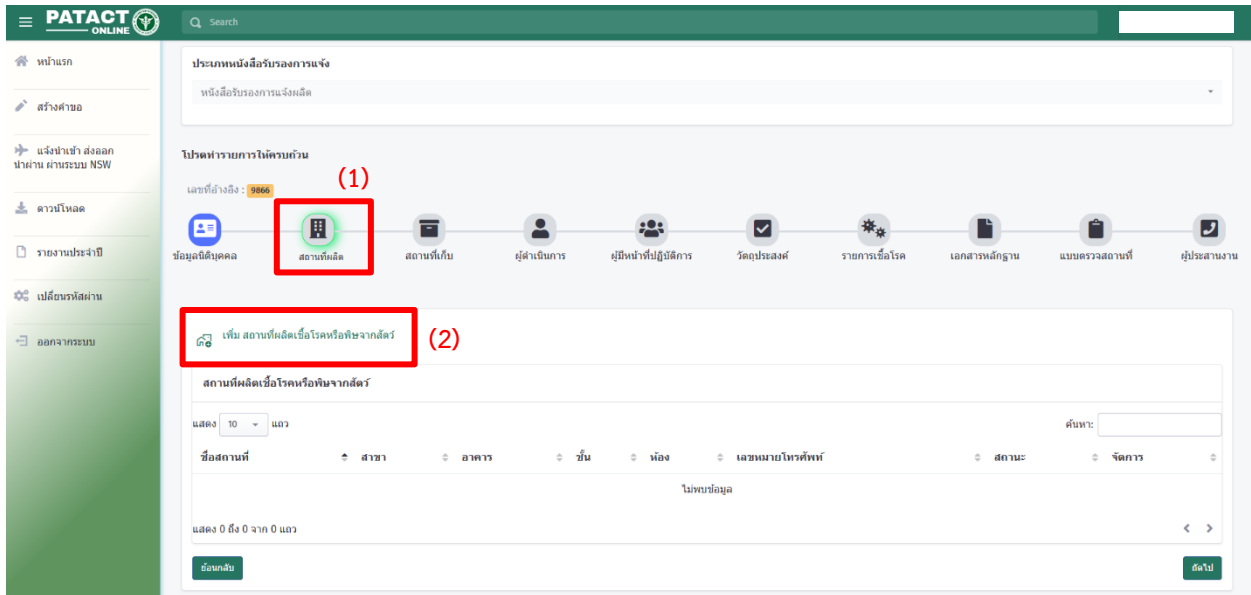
PATACT ONLINE

Search

หน้าแรก

สร้างคำขอ

แจ้งนำเข้า ส่งออก นำผ่าน ผ่านระบบ NSW

ดาวน์โหลด

รายงานประจำปี

เปลี่ยนรหัสผ่าน

ออกจากระบบ

ประเภทหนังสือรับรองการแจ้ง

หนังสือรับรองการแจ้งผลิต

โปรดทำรายการให้ครบถ้วน

(1)

เลขที่อ้างอิง : 9866

ข้อมูลนิติบุคคล

สถานที่ผลิต

สถานที่เก็บ

ผู้ดำเนินการ

ผู้มีหน้าที่ปฏิบัติการ

วัตถุประสงค์

รายการเชื้อโรค

เอกสารหลักฐาน

แบบตรวจสถานที่

ผู้ประสานงาน

เพิ่ม สถานที่ผลิตเชื้อโรคหรือพิษจากสัตว์

(2)

สถานที่ผลิตเชื้อโรคหรือพิษจากสัตว์

แสดง 10 แถว

ค้นหา:

| ชื่อสถานที่ | สาขา | อาคาร | ชั้น | ห้อง | เลขหมายโทรศัพท์ | สถานะ | จัดการ |
|---|---|---|---|---|---|---|---|
| ไม่พบข้อมูล | | | | | | | |

แสดง 0 ถึง 0 จาก 0 แถว

ย้อนกลับ

ถัดไป